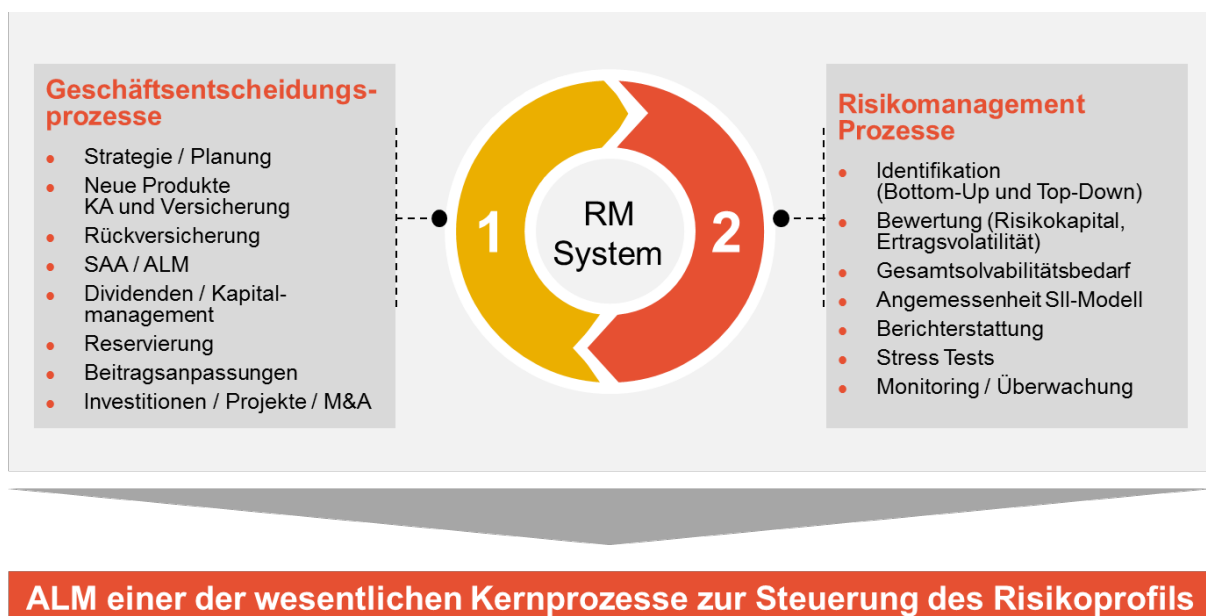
Geschäftsentscheidungsprozesse

- Strategie / Planung
- Neue Produkte KA und Versicherung
- Rückversicherung
- SAA / ALM
- Dividenden / Kapitalmanagement
- Reservierung
- Beitragsanpassungen
- Investitionen / Projekte / M&A

1

RM System

2

Risikomanagement Prozesse

- Identifikation (Bottom-Up und Top-Down)
- Bewertung (Risikokapital, Ertragsvolatilität)
- Gesamtsolvabilitätsbedarf
- Angemessenheit SII-Modell
- Berichterstattung
- Stress Tests
- Monitoring / Überwachung

ALM einer der wesentlichen Kernprozesse zur Steuerung des Risikoprofils